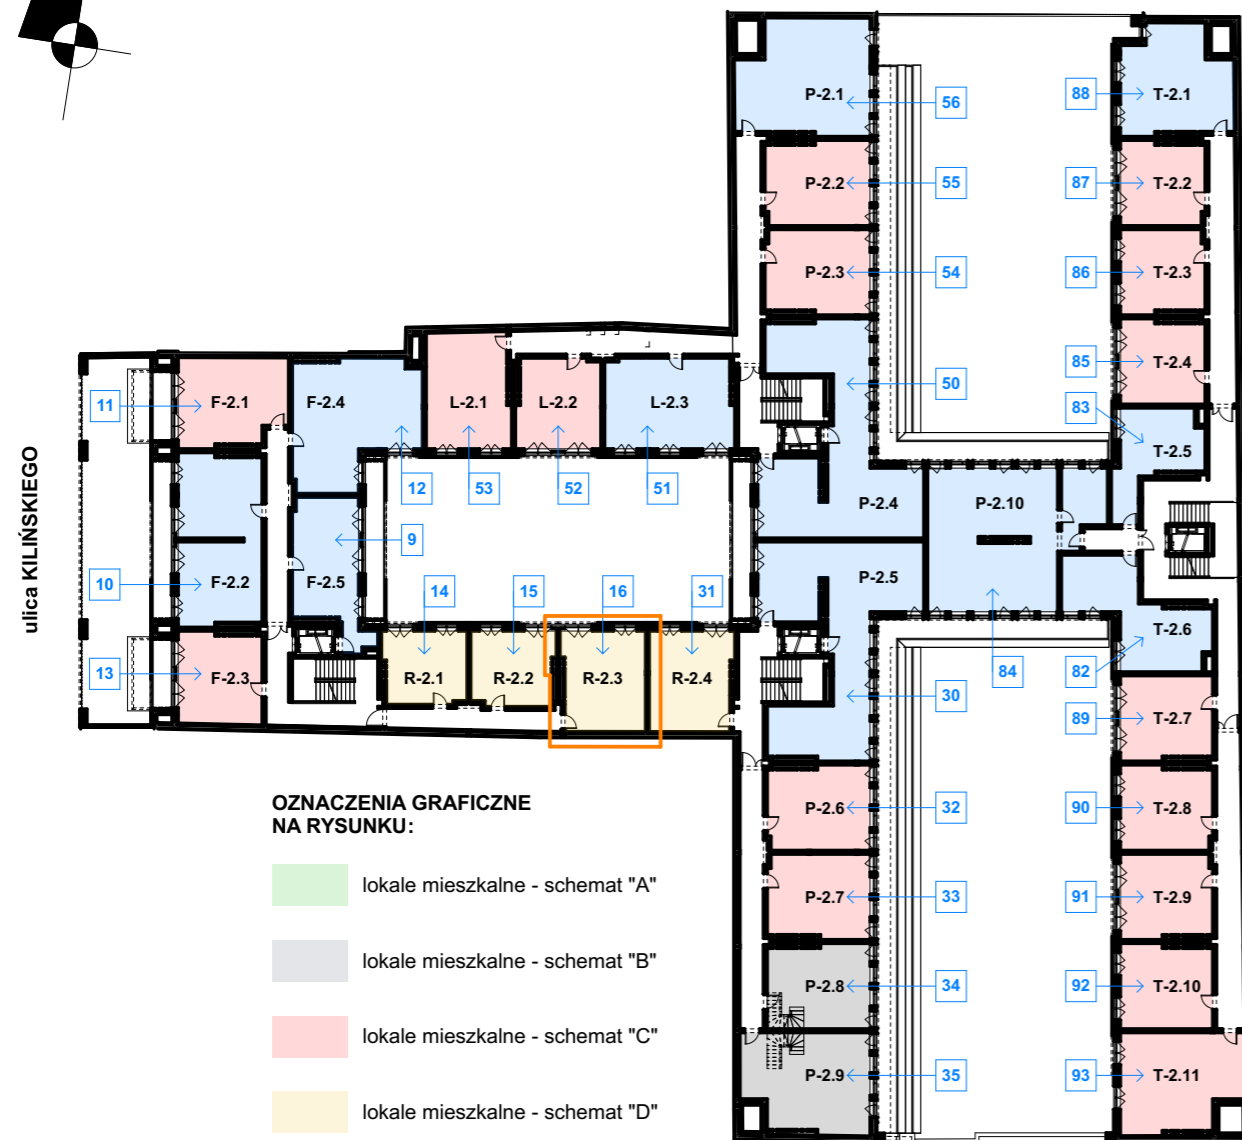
ulica KILIŃSKIEGO

11 F-2.1
F-2.4
L-2.1
L-2.2
L-2.3
10 F-2.2
F-2.5
13 F-2.3
12 53 52 51
9
14 15 16 31
R-2.1 R-2.2 R-2.3 R-2.4

P-2.1 56
P-2.2 55
P-2.3 54
50
P-2.4
P-2.10
P-2.5
84
30
P-2.6 32
P-2.7 33
P-2.8 34
P-2.9 35

88 T-2.1
87 T-2.2
86 T-2.3
85 T-2.4
83 T-2.5
T-2.6
82
89 T-2.7
90 T-2.8
91 T-2.9
92 T-2.10
93 T-2.11

OZNACZENIA GRAFICZNE NA RYSUNKU:

lokale mieszkalne - schemat "A"

lokale mieszkalne - schemat "B"

lokale mieszkalne - schemat "C"

lokale mieszkalne - schemat "D"